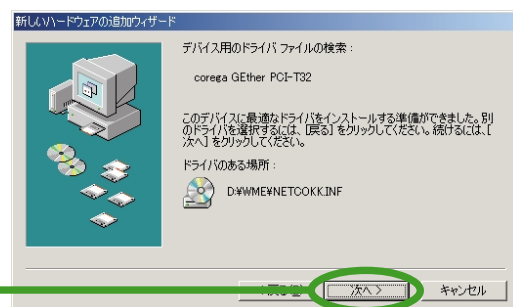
新しいハードウェアの追加ウィザード

デバイス用のドライバ ファイルの検索：

corega GEther PCI-T32

このデバイスに最適なドライバをインストールする準備ができました。別のドライバを選択するには、[戻る] をクリックしてください。続けるには、[次へ] をクリックしてください。

ドライバのある場所：

D:¥WME¥NETCOKK.INF

< 戻る(B)

次へ >

キャンセル